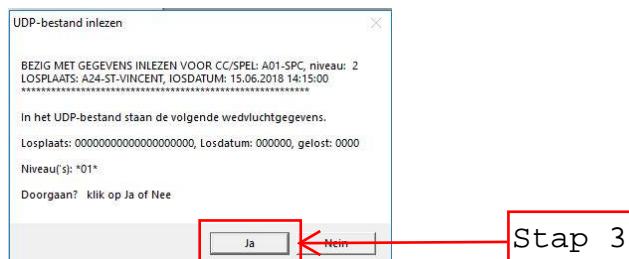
UDP-bestand inlezen

BEZIG MET GEGEVENS INLEZEN VOOR CC/SPEL: A01-SPC, niveau: 2
LOSPLAATS: A24-ST-VINCENT, LOSDATUM: 15.06.2018 14:15:00
\*\*\*\*\*\*\*\*\*\*\*\*\*\*\*\*\*\*\*\*\*\*\*\*\*\*\*\*\*\*\*\*\*\*\*\*\*\*\*\*\*\*\*\*\*\*\*\*\*\*\*\*\*\*\*\*\*\*

In het UDP-bestand staan de volgende wedvluchtgegevens.

Losplaats: 0000000000000000000000, Losdatum: 000000, gelost: 0000

Niveau('s): \*01\*

Doorgaan? klik op Ja of Nee

Ja

Nein

Stap 3